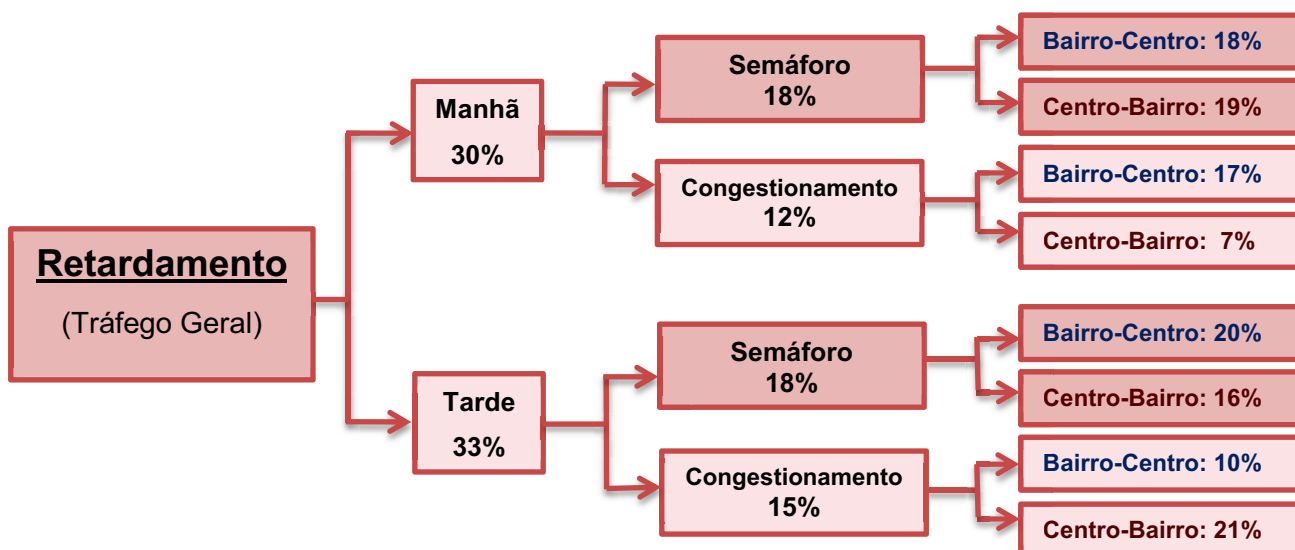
Retardamento

(Tráfego Geral)

Manhã

30%

Semáforo
18%

Bairro-Centro: 18%

Centro-Bairro: 19%

Congestionamento
12%

Bairro-Centro: 17%

Centro-Bairro: 7%

Tarde

33%

Semáforo
18%

Bairro-Centro: 20%

Centro-Bairro: 16%

Congestionamento
15%

Bairro-Centro: 10%

Centro-Bairro: 21%